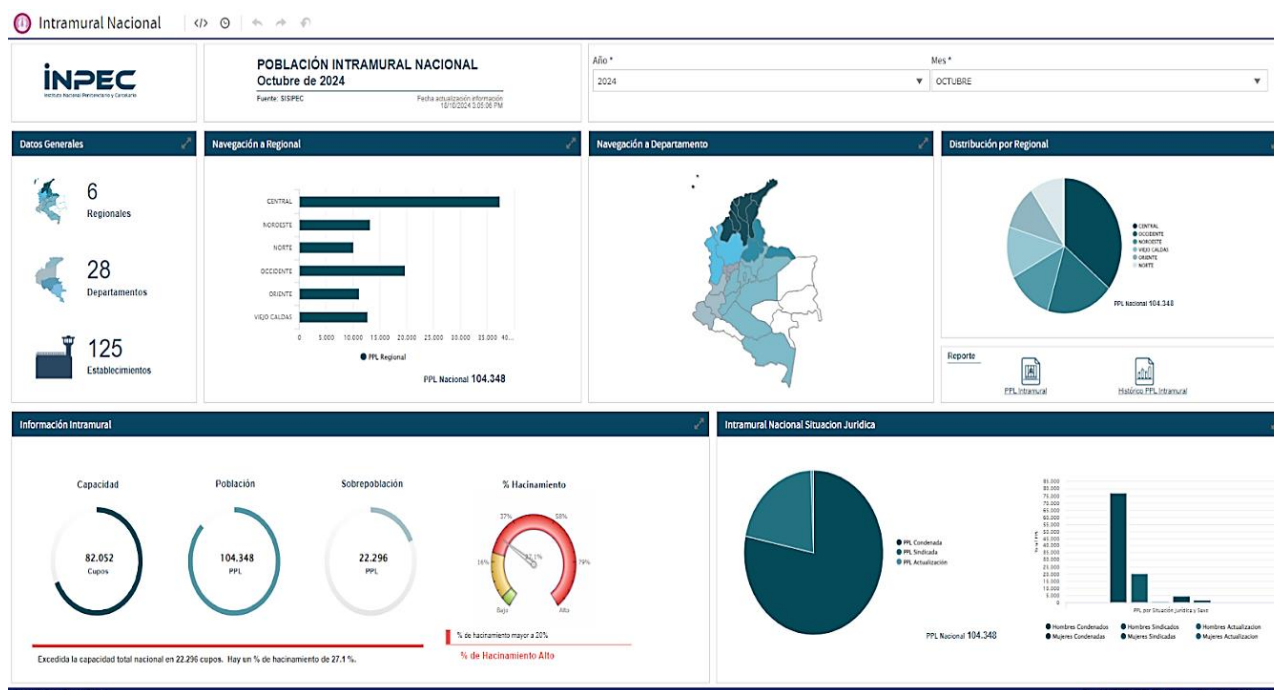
Intramural Nacional

INPEC
Instituto Nacional Penitenciario y Carcelario

POBLACIÓN INTRAMURAL NACIONAL
Octubre de 2024
Fuente: SISIPEC
Fecha actualización información 18/10/2024 3:05:06 PM

Año *
2024
Mes *
OCTUBRE

Datos Generales
6
Regionales
28
Departamentos
125
Establecimientos

Navegación a Regional
CENTRAL
NOROESTE
NORTE
OCCIDENTE
ORIENTE
VIEJO CALDAS
0 5.000 10.000 15.000 20.000 25.000 30.000 35.000 40...
PPL Regional
PPL Nacional 104.348

Navegación a Departamento

Distribución por Regional
CENTRAL
OCCIDENTE
NOROESTE
VIEJO CALDAS
ORIENTE
NORTE
PPL Nacional 104.348

Reporte
PPL Intramural
Histórico PPL Intramural

Información Intramural
Capacidad
82.052
Cupos
Población
104.348
PPL
Sobrepoblación
22.296
PPL
% Hacinamiento
37%
58%
16%
79%
27,1%
Bajo
Alto
% de hacinamiento mayor a 20%
% de Hacinamiento Alto
Excedida la capacidad total nacional en 22.296 cupos. Hay un % de hacinamiento de 27,1 %.

Intramural Nacional Situacion Juridica
PPL Condenada
PPL Sindicada
PPL Actualización
PPL Nacional 104.348
85.000
80.000
75.000
70.000
65.000
60.000
55.000
50.000
45.000
40.000
35.000
30.000
25.000
20.000
15.000
10.000
5.000
0
PPL por Situación Jurídica y Sexo
Hombres Condenados
Hombres Sindicados
Hombres Actualizacion
Mujeres Condenadas
Mujeres Sindicadas
Mujeres Actualizacion